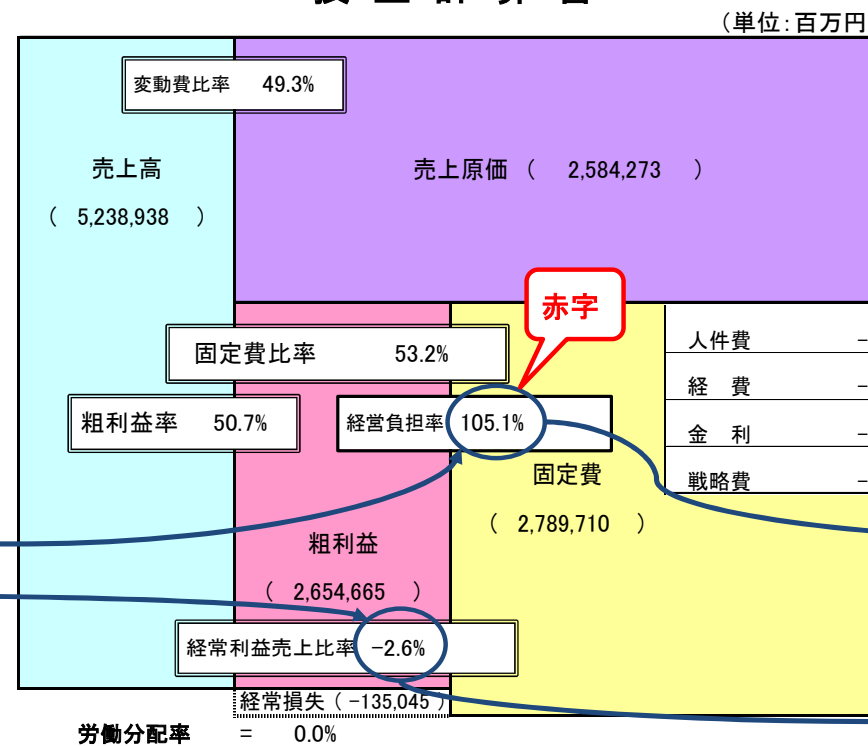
（単位：百万円

変動費比率　49.3%

売上高

（　5,238,938　）

売上原価（　2,584,273　）

赤字

固定費比率　53.2%

人件費　－

経　費　－

粗利益率　50.7%

経営負担率　105.1%

金　利　－

固定費

戦略費　－

（　2,789,710　）

粗利益

（　2,654,665　）

経常利益売上比率　−2.6%

経常損失（　−135,045　）

労働分配率　＝　0.0%